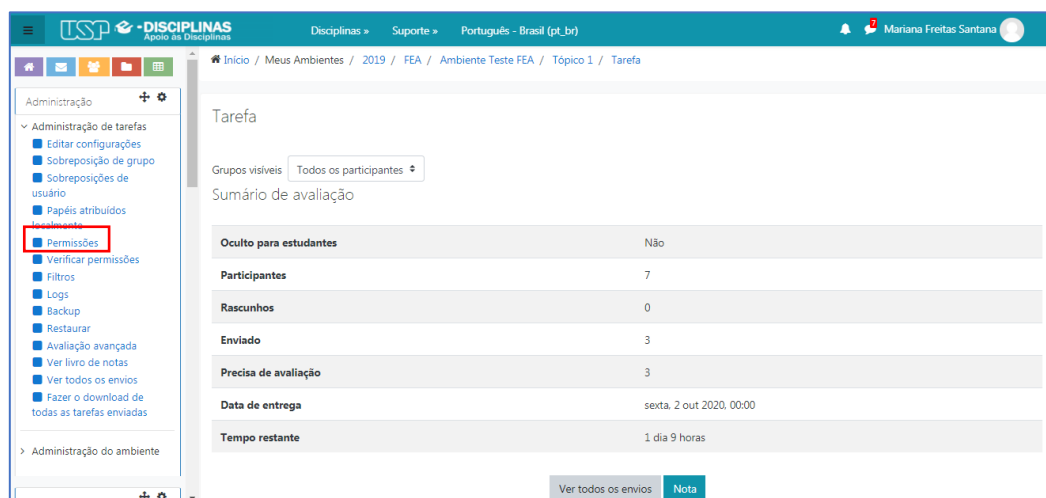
USP e-DISCIPLINAS Apoio às Disciplinas

Disciplinas » Suporte » Português - Brasil (pt_br)

7 Mariana Freitas Santana

Início / Meus Ambientes / 2019 / FEA / Ambiente Teste FEA / Tópico 1 / Tarefa

Administração

Administração de tarefas
Editar configurações
Sobreposição de grupo
Sobreposições de usuário
Papéis atribuídos localmente
Permissões
Verificar permissões
Filtros
Logs
Backup
Restaurar
Avaliação avançada
Ver livro de notas
Ver todos os envios
Fazer o download de todas as tarefas enviadas

Administração do ambiente

Tarefa

Grupos visíveis Todos os participantes

Sumário de avaliação

| | |
|---|---|
| Oculto para estudantes | Não |
| Participantes | 7 |
| Rascunhos | 0 |
| Enviado | 3 |
| Precisa de avaliação | 3 |
| Data de entrega | sexta, 2 out 2020, 00:00 |
| Tempo restante | 1 dia 9 horas |

Ver todos os envios Nota